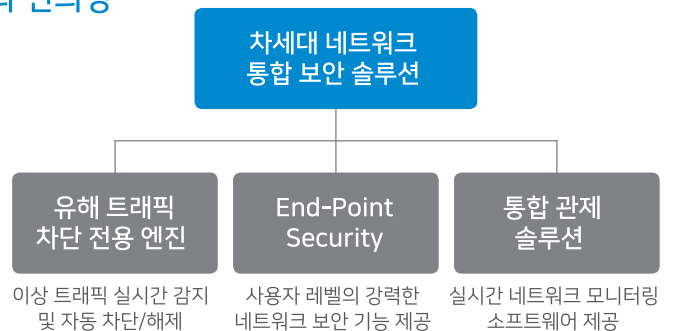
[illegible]

차세대 네트워크 통합 보안 솔루션

유해 트래픽 차단 전용 엔진

End-Point Security

통합 관제 솔루션

이상 트래픽 실시간 감지 및 자동 차단/해제

사용자 레벨의 강력한 네트워크 보안 기능 제공

실시간 네트워크 모니터링 소프트웨어 제공